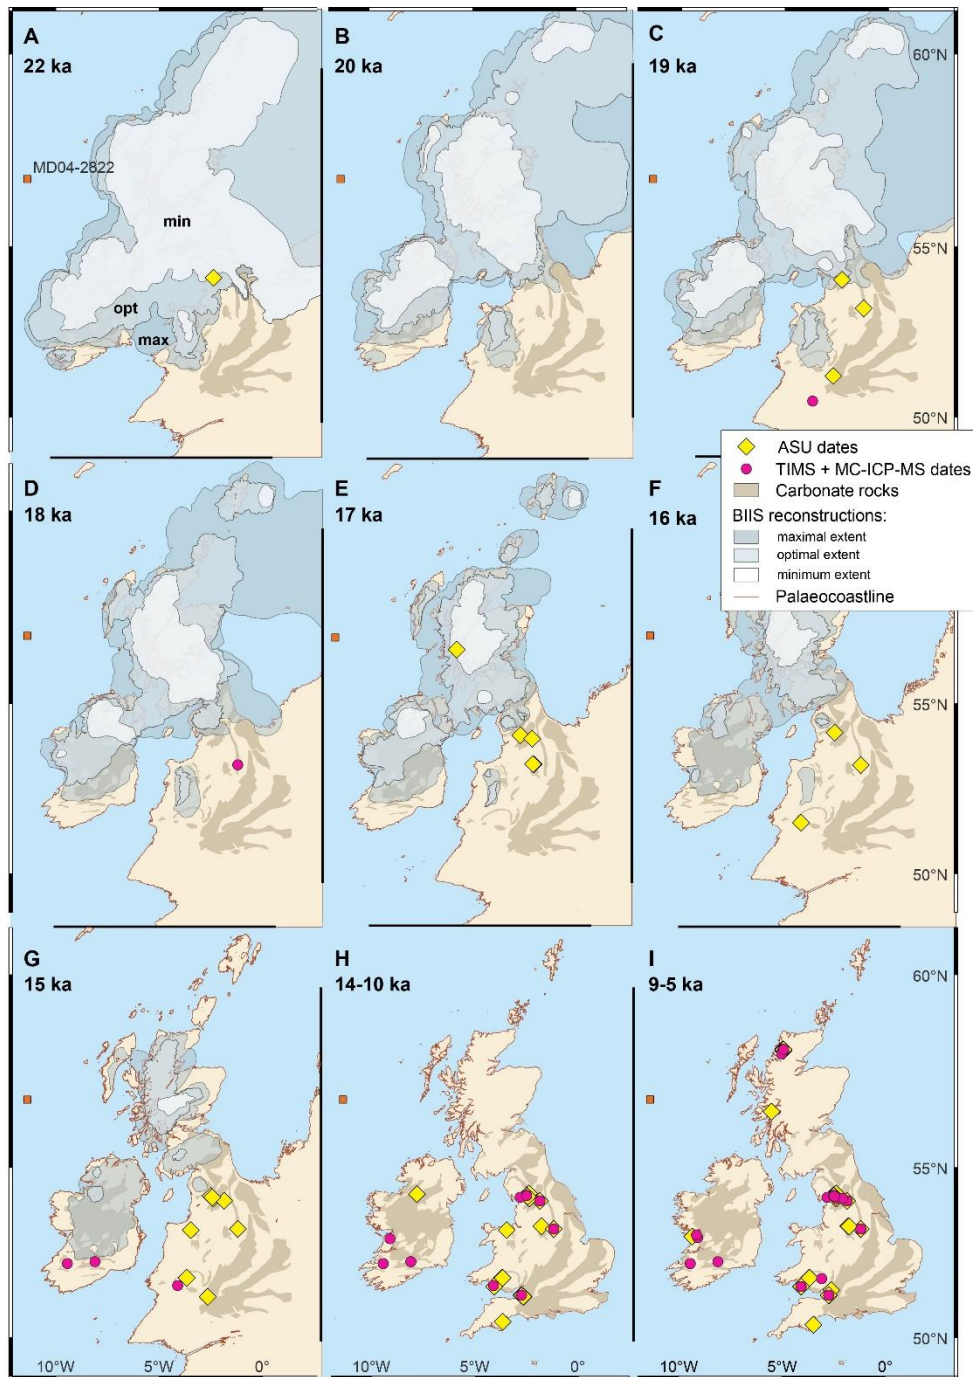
A
22 ka
MD04-2822
min
opt
max

B
20 ka

C
19 ka
60°N
55°N
50°N

ASU dates
TIMS + MC-ICP-MS dates
Carbonate rocks
BIIS reconstructions:
maximal extent
optimal extent
minimum extent
Palaeocoastline

D
18 ka

E
17 ka

F
16 ka
55°N
50°N

G
15 ka

H
14-10 ka

I
9-5 ka
60°N
55°N
50°N

10°W 5°W 0°
10°W 5°W 0°
10°W 5°W 0°